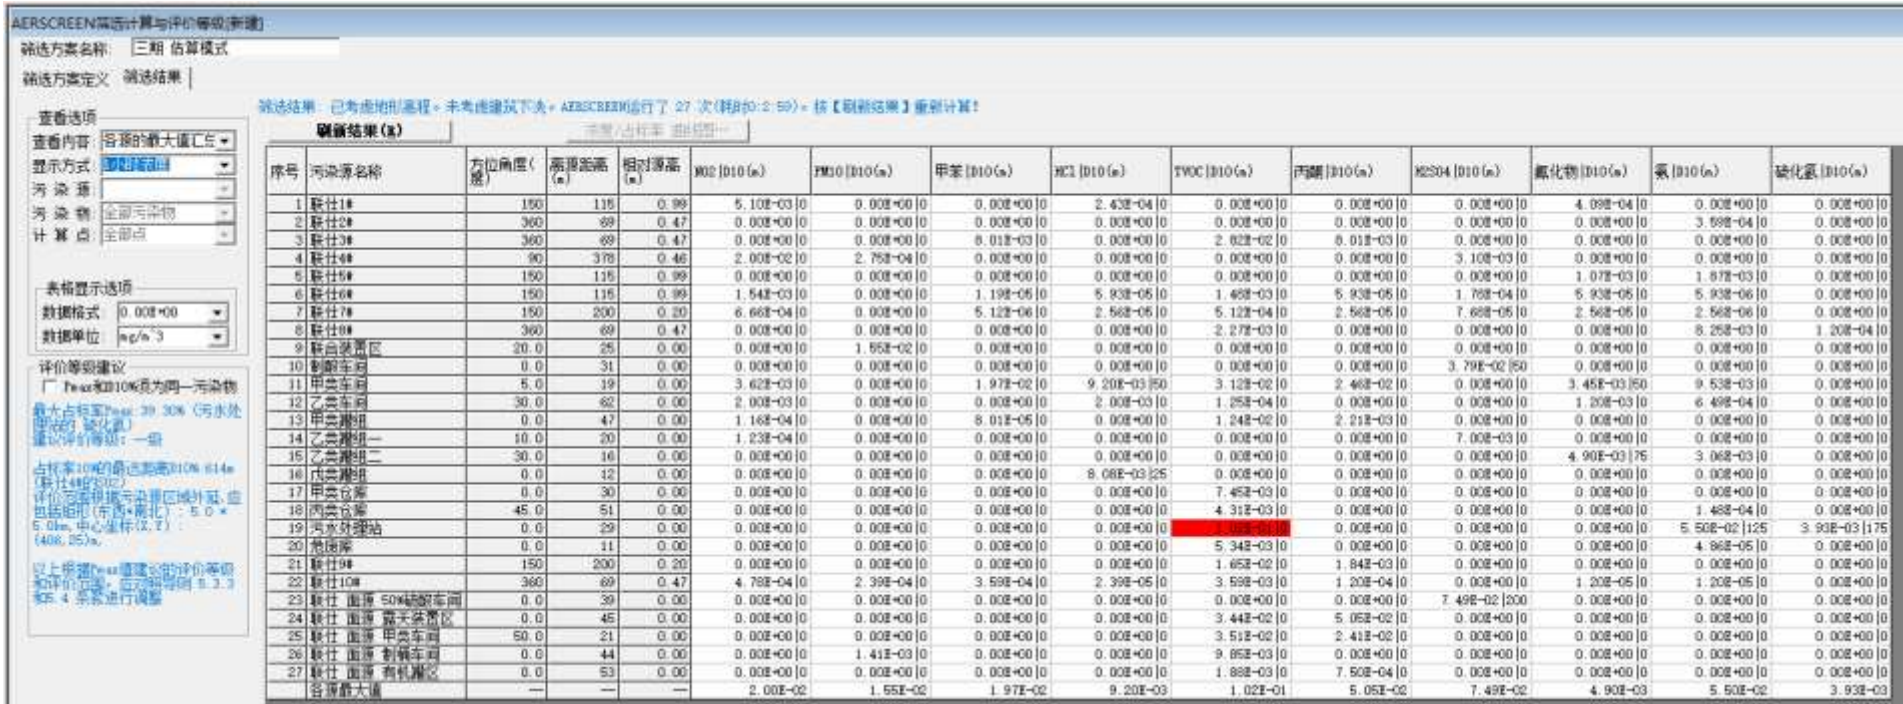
AERSCREEN筛选计算与评价等级[新建]
筛选方案名称 三期 估算模式
筛选方案定义 筛选结果

查看选项
查看内容 各源的最大值汇总
显示方式 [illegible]
污染源
污染物 全部污染物
计算点 全部点

表格显示选项
数据格式 0.00E+00
数据单位 mg/m^3

评价等级建议
Pmax和D10%是为同一污染物
最大占标率Pmax: 39.30% (污水处理站的 硫化氢)
建议评价等级: 一级
占标率10%的最远距离D10% 614m (联仕4#的SO2)
评价范围根据污染源区域外延,应包括矩形(东西*南北): 5.0 * 5.0km,中心坐标(X,Y): (408,25)m。
以上根据Pmax值建议的评价等级和评价范围,应对照导则 5.3.3 和5.4 条款进行调整

筛选结果: 已考虑地形高程,未考虑建筑下洗,AERSCREEN运行了 27 次(耗时0:2:59),按【刷新结果】重新计算!
刷新结果(R)
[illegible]

| 序号 | 污染源名称 | 方位角度(度) | 离源距离(m) | 相对源高(m) | NO2 [D10(m)] | PM10 [D10(m)] | 甲苯 [D10(m)] | HCl [D10(m)] | TVOC [D10(m)] | 丙酮 [D10(m)] | H2SO4 [D10(m)] | 氟化物 [D10(m)] | 氨 [D10(m)] | 硫化氢 [D10(m)] |
|---|---|---|---|---|---|---|---|---|---|---|---|---|---|---|
| 1 | 联仕1# | 150 | 115 | 0.99 | 5.10E-03 0 | 0.00E+00 0 | 0.00E+00 0 | 2.43E-04 0 | 0.00E+00 0 | 0.00E+00 0 | 0.00E+00 0 | 4.09E-04 0 | 0.00E+00 0 | 0.00E+00 0 |
| 2 | 联仕2# | 360 | 69 | 0.47 | 0.00E+00 0 | 0.00E+00 0 | 0.00E+00 0 | 0.00E+00 0 | 0.00E+00 0 | 0.00E+00 0 | 0.00E+00 0 | 0.00E+00 0 | 3.59E-04 0 | 0.00E+00 0 |
| 3 | 联仕3# | 360 | 69 | 0.47 | 0.00E+00 0 | 0.00E+00 0 | 8.01E-03 0 | 0.00E+00 0 | 2.82E-02 0 | 8.01E-03 0 | 0.00E+00 0 | 0.00E+00 0 | 0.00E+00 0 | 0.00E+00 0 |
| 4 | 联仕4# | 90 | 378 | 0.46 | 2.00E-02 0 | 2.75E-04 0 | 0.00E+00 0 | 0.00E+00 0 | 0.00E+00 0 | 0.00E+00 0 | 3.10E-03 0 | 0.00E+00 0 | 0.00E+00 0 | 0.00E+00 0 |
| 5 | 联仕5# | 150 | 115 | 0.99 | 0.00E+00 0 | 0.00E+00 0 | 0.00E+00 0 | 0.00E+00 0 | 0.00E+00 0 | 0.00E+00 0 | 0.00E+00 0 | 1.07E-03 0 | 1.87E-03 0 | 0.00E+00 0 |
| 6 | 联仕6# | 150 | 115 | 0.99 | 1.54E-03 0 | 0.00E+00 0 | 1.19E-05 0 | 5.93E-05 0 | 1.48E-03 0 | 5.93E-05 0 | 1.78E-04 0 | 5.93E-05 0 | 5.93E-06 0 | 0.00E+00 0 |
| 7 | 联仕7# | 150 | 200 | 0.20 | 6.66E-04 0 | 0.00E+00 0 | 5.12E-06 0 | 2.56E-05 0 | 5.12E-04 0 | 2.56E-05 0 | 7.68E-05 0 | 2.56E-05 0 | 2.56E-06 0 | 0.00E+00 0 |
| 8 | 联仕8# | 360 | 69 | 0.47 | 0.00E+00 0 | 0.00E+00 0 | 0.00E+00 0 | 0.00E+00 0 | 2.27E-03 0 | 0.00E+00 0 | 0.00E+00 0 | 0.00E+00 0 | 8.25E-03 0 | 1.20E-04 0 |
| 9 | 联合装置区 | 20.0 | 25 | 0.00 | 0.00E+00 0 | 1.55E-02 0 | 0.00E+00 0 | 0.00E+00 0 | 0.00E+00 0 | 0.00E+00 0 | 0.00E+00 0 | 0.00E+00 0 | 0.00E+00 0 | 0.00E+00 0 |
| 10 | 制酸车间 | 0.0 | 31 | 0.00 | 0.00E+00 0 | 0.00E+00 0 | 0.00E+00 0 | 0.00E+00 0 | 0.00E+00 0 | 0.00E+00 0 | 3.79E-02 50 | 0.00E+00 0 | 0.00E+00 0 | 0.00E+00 0 |
| 11 | 甲类车间 | 5.0 | 19 | 0.00 | 3.62E-03 0 | 0.00E+00 0 | 1.97E-02 0 | 9.20E-03 50 | 3.12E-02 0 | 2.46E-02 0 | 0.00E+00 0 | 3.45E-03 50 | 9.53E-03 0 | 0.00E+00 0 |
| 12 | 乙类车间 | 30.0 | 62 | 0.00 | 2.00E-03 0 | 0.00E+00 0 | 0.00E+00 0 | 2.00E-03 0 | 1.25E-04 0 | 0.00E+00 0 | 0.00E+00 0 | 1.20E-03 0 | 6.49E-04 0 | 0.00E+00 0 |
| 13 | 甲类罐组 | 0.0 | 47 | 0.00 | 1.16E-04 0 | 0.00E+00 0 | 8.01E-05 0 | 0.00E+00 0 | 1.24E-02 0 | 2.21E-03 0 | 0.00E+00 0 | 0.00E+00 0 | 0.00E+00 0 | 0.00E+00 0 |
| 14 | 乙类罐组一 | 10.0 | 20 | 0.00 | 1.23E-04 0 | 0.00E+00 0 | 0.00E+00 0 | 0.00E+00 0 | 0.00E+00 0 | 0.00E+00 0 | 7.00E-03 0 | 0.00E+00 0 | 0.00E+00 0 | 0.00E+00 0 |
| 15 | 乙类罐组二 | 30.0 | 16 | 0.00 | 0.00E+00 0 | 0.00E+00 0 | 0.00E+00 0 | 0.00E+00 0 | 0.00E+00 0 | 0.00E+00 0 | 0.00E+00 0 | 4.90E-03 75 | 3.06E-03 0 | 0.00E+00 0 |
| 16 | 丙类罐组 | 0.0 | 12 | 0.00 | 0.00E+00 0 | 0.00E+00 0 | 0.00E+00 0 | 8.08E-03 25 | 0.00E+00 0 | 0.00E+00 0 | 0.00E+00 0 | 0.00E+00 0 | 0.00E+00 0 | 0.00E+00 0 |
| 17 | 甲类仓库 | 0.0 | 30 | 0.00 | 0.00E+00 0 | 0.00E+00 0 | 0.00E+00 0 | 0.00E+00 0 | 7.45E-03 0 | 0.00E+00 0 | 0.00E+00 0 | 0.00E+00 0 | 0.00E+00 0 | 0.00E+00 0 |
| 18 | 丙类仓库 | 45.0 | 51 | 0.00 | 0.00E+00 0 | 0.00E+00 0 | 0.00E+00 0 | 0.00E+00 0 | 4.31E-03 0 | 0.00E+00 0 | 0.00E+00 0 | 0.00E+00 0 | 1.48E-04 0 | 0.00E+00 0 |
| 19 | 污水处理站 | 0.0 | 29 | 0.00 | 0.00E+00 0 | 0.00E+00 0 | 0.00E+00 0 | 0.00E+00 0 | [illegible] | 0.00E+00 0 | 0.00E+00 0 | 0.00E+00 0 | 5.50E-02 125 | 3.93E-03 175 |
| 20 | 危废库 | 0.0 | 11 | 0.00 | 0.00E+00 0 | 0.00E+00 0 | 0.00E+00 0 | 0.00E+00 0 | 5.34E-03 0 | 0.00E+00 0 | 0.00E+00 0 | 0.00E+00 0 | 4.86E-05 0 | 0.00E+00 0 |
| 21 | 联仕9# | 150 | 200 | 0.20 | 0.00E+00 0 | 0.00E+00 0 | 0.00E+00 0 | 0.00E+00 0 | 1.65E-02 0 | 1.84E-03 0 | 0.00E+00 0 | 0.00E+00 0 | 0.00E+00 0 | 0.00E+00 0 |
| 22 | 联仕10# | 360 | 69 | 0.47 | 4.78E-04 0 | 2.39E-04 0 | 3.59E-04 0 | 2.39E-05 0 | 3.59E-03 0 | 1.20E-04 0 | 0.00E+00 0 | 1.20E-05 0 | 1.20E-05 0 | 0.00E+00 0 |
| 23 | 联仕 面源 50%硫酸车间 | 0.0 | 39 | 0.00 | 0.00E+00 0 | 0.00E+00 0 | 0.00E+00 0 | 0.00E+00 0 | 0.00E+00 0 | 0.00E+00 0 | 7.49E-02 200 | 0.00E+00 0 | 0.00E+00 0 | 0.00E+00 0 |
| 24 | 联仕 面源 露天装置区 | 0.0 | 45 | 0.00 | 0.00E+00 0 | 0.00E+00 0 | 0.00E+00 0 | 0.00E+00 0 | 3.44E-02 0 | 5.05E-02 0 | 0.00E+00 0 | 0.00E+00 0 | 0.00E+00 0 | 0.00E+00 0 |
| 25 | 联仕 面源 甲类车间 | 50.0 | 21 | 0.00 | 0.00E+00 0 | 0.00E+00 0 | 0.00E+00 0 | 0.00E+00 0 | 3.51E-02 0 | 2.41E-02 0 | 0.00E+00 0 | 0.00E+00 0 | 0.00E+00 0 | 0.00E+00 0 |
| 26 | 联仕 面源 制酸车间 | 0.0 | 44 | 0.00 | 0.00E+00 0 | 1.41E-03 0 | 0.00E+00 0 | 0.00E+00 0 | 9.85E-03 0 | 0.00E+00 0 | 0.00E+00 0 | 0.00E+00 0 | 0.00E+00 0 | 0.00E+00 0 |
| 27 | 联仕 面源 有机罐区 | 0.0 | 53 | 0.00 | 0.00E+00 0 | 0.00E+00 0 | 0.00E+00 0 | 0.00E+00 0 | 1.88E-03 0 | 7.50E-04 0 | 0.00E+00 0 | 0.00E+00 0 | 0.00E+00 0 | 0.00E+00 0 |
| | 各源最大值 | — | — | — | 2.00E-02 | 1.55E-02 | 1.97E-02 | 9.20E-03 | 1.02E-01 | 5.05E-02 | 7.49E-02 | 4.90E-03 | 5.50E-02 | 3.93E-03 |